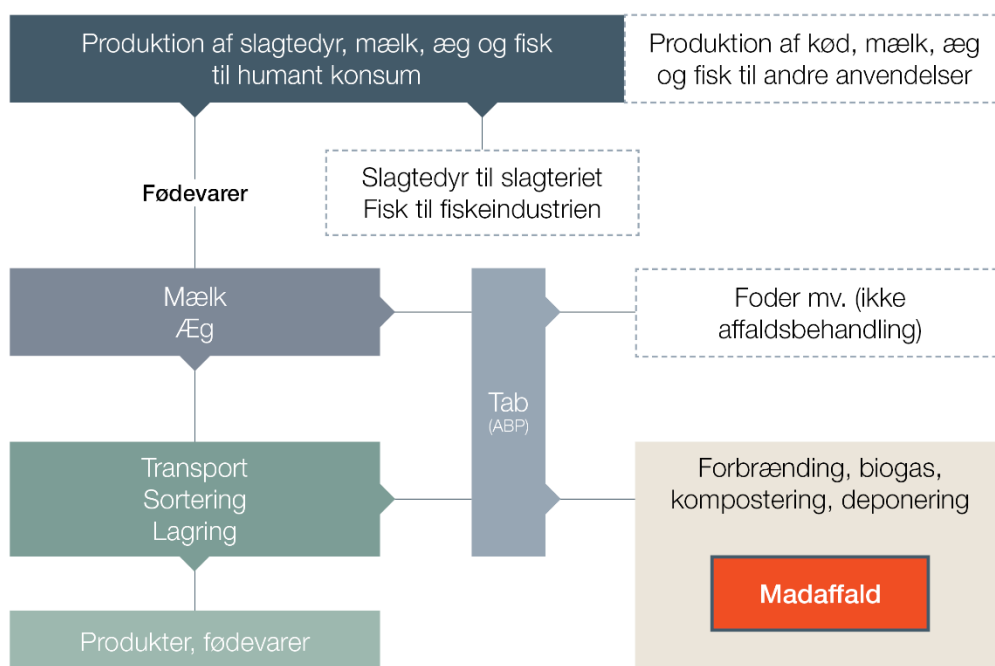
Produktion af slagtedyr, mælk, æg og fisk til humant konsum

Produktion af kød, mælk, æg og fisk til andre anvendelser

Slagtedyr til slagteriet
Fisk til fiskeindustrien

Fødevarer

Mælk
Æg

Tab
(ABP)

Foder mv. (ikke affaldsbehandling)

Transport
Sortering
Lagring

Forbrænding, biogas, kompostering, deponering

Madaffald

Produkter, fødevarer